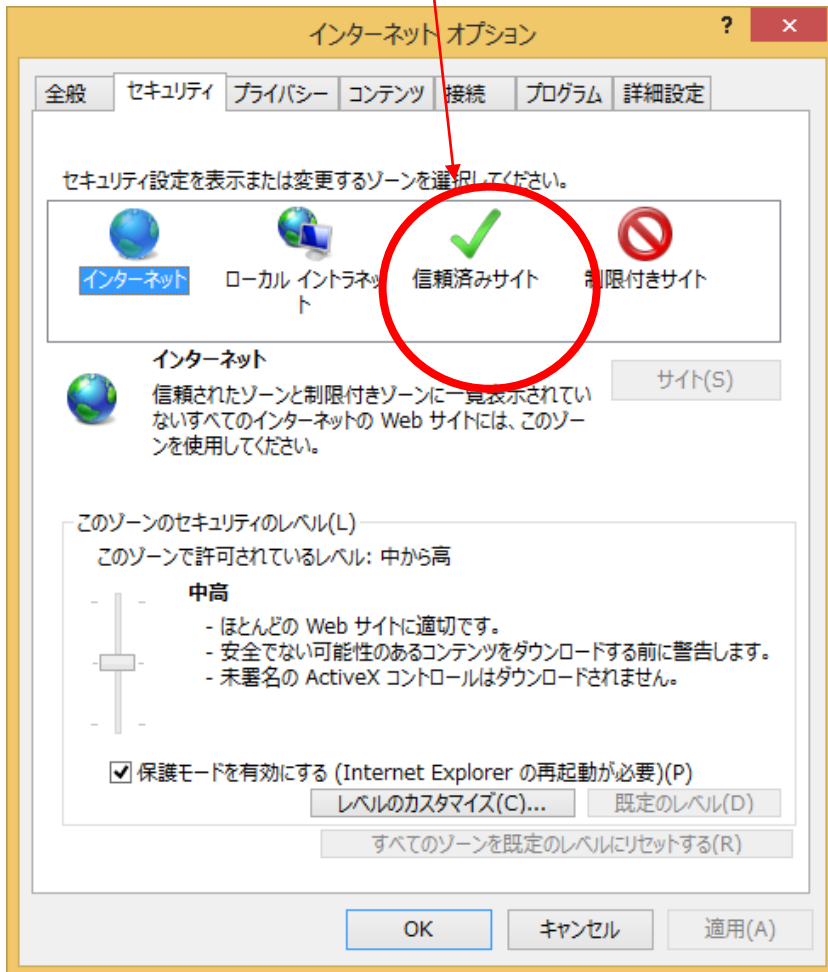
インターネット オプション

?

✕

全般

セキュリティ

プライバシー

コンテンツ

接続

プログラム

詳細設定

セキュリティ設定を表示または変更するゾーンを選択してください。

インターネット

ローカル イントラネット

信頼済みサイト

制限付きサイト

インターネット

信頼されたゾーンと制限付きゾーンに一覧表示されていないすべてのインターネットの Web サイトには、このゾーンを使用してください。

サイト(S)

このゾーンのセキュリティのレベル(L)

このゾーンで許可されているレベル: 中から高

中高

- ほとんどの Web サイトに適切です。
- 安全でない可能性のあるコンテンツをダウンロードする前に警告します。
- 未署名の ActiveX コントロールはダウンロードされません。

保護モードを有効にする (Internet Explorer の再起動が必要)(P)

レベルのカスタマイズ(C)...

既定のレベル(D)

すべてのゾーンを既定のレベルにリセットする(R)

OK

キャンセル

適用(A)